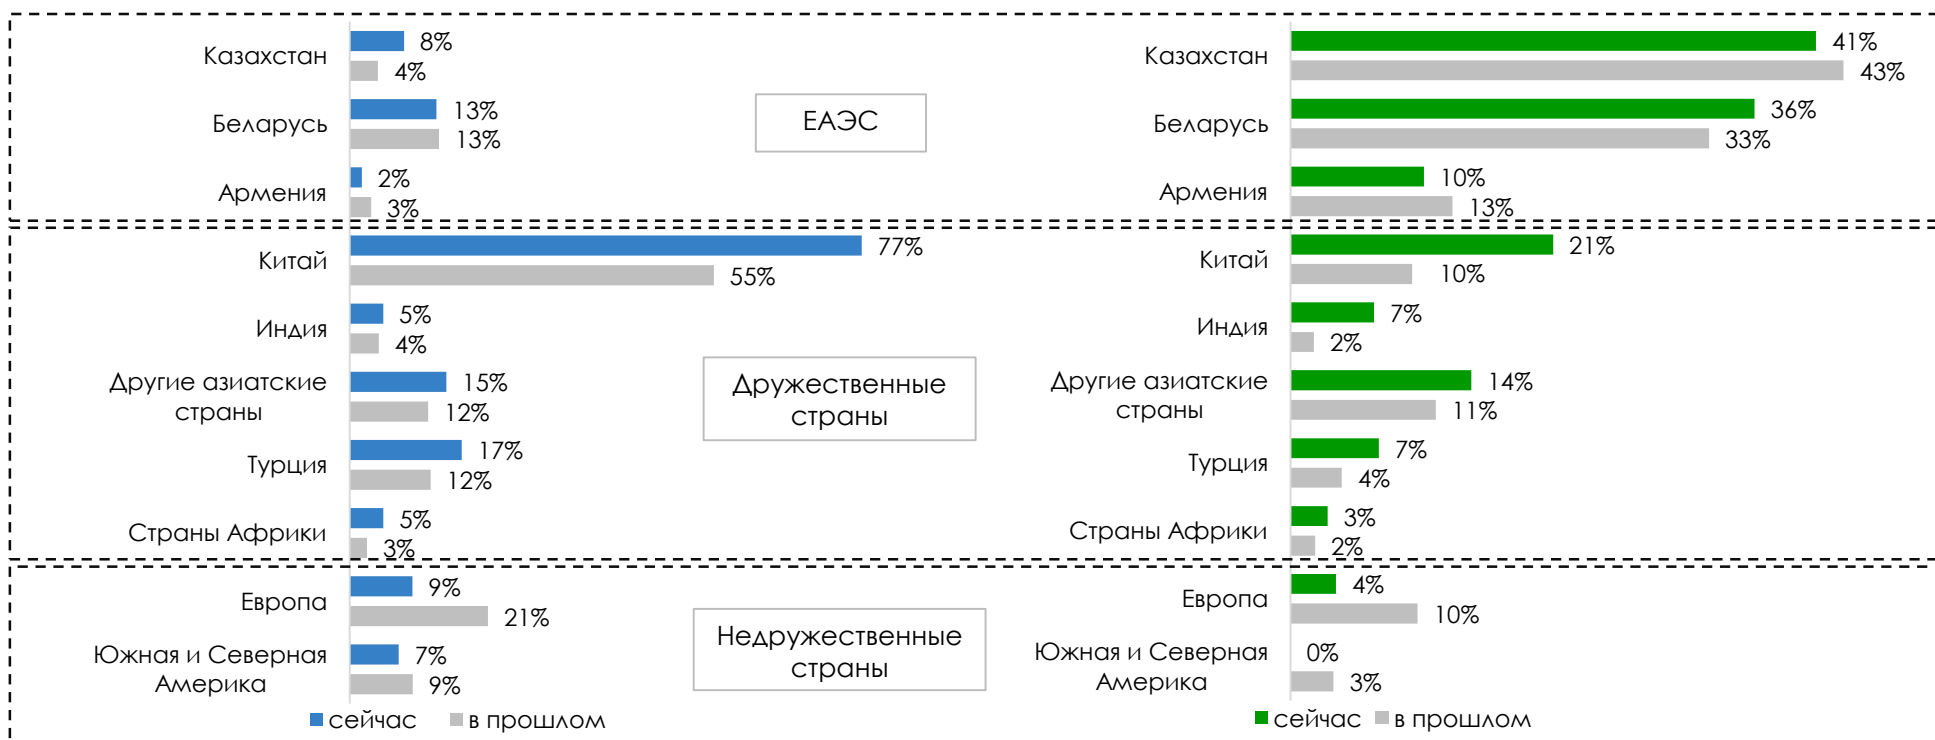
Казахстан 8% 4%
Беларусь 13% 13%
Армения 2% 3%

ЕАЭС

Казахстан 41% 43%
Беларусь 36% 33%
Армения 10% 13%

Китай 77% 55%
Индия 5% 4%
Другие азиатские страны 15% 12%
Турция 17% 12%
Страны Африки 5% 3%

Дружественные страны

Китай 21% 10%
Индия 7% 2%
Другие азиатские страны 14% 11%
Турция 7% 4%
Страны Африки 3% 2%

Европа 9% 21%
Южная и Северная Америка 7% 9%

Недружественные страны

Европа 4% 10%
Южная и Северная Америка 0% 3%

сейчас в прошлом

сейчас в прошлом